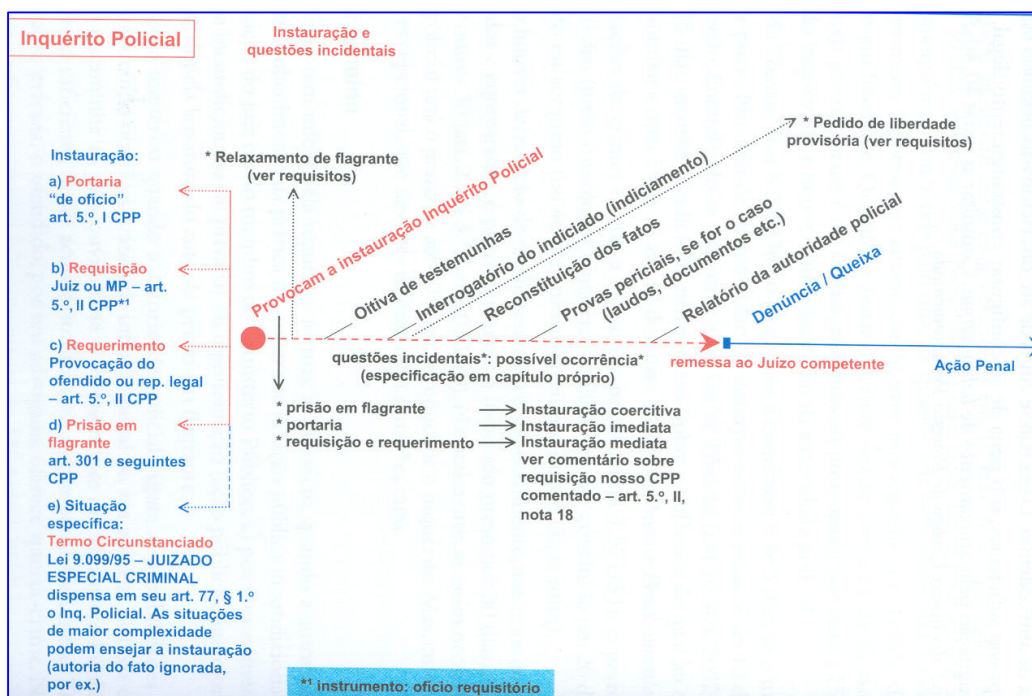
Inquérito Policial

Instauração e questões incidentais

Instauração:

a) Portaria "de ofício" art. 5.º, I CPP

b) Requisição Juiz ou MP – art. 5.º, II CPP*¹

c) Requerimento Provocação do ofendido ou rep. legal – art. 5.º, II CPP

d) Prisão em flagrante art. 301 e seguintes CPP

e) Situação específica: Termo Circunstanciado Lei 9.099/95 – JUIZADO ESPECIAL CRIMINAL dispensa em seu art. 77, § 1.º o Inq. Policial. As situações de maior complexidade podem ensejar a instauração (autoria do fato ignorada, por ex.)

* Relaxamento de flagrante (ver requisitos)

* Pedido de liberdade provisória (ver requisitos)

Provocam a instauração Inquérito Policial

Oitiva de testemunhas

Interrogatório do indiciado (indiciamento)

Reconstituição dos fatos

Provas periciais, se for o caso (laudos, documentos etc.)

Relatório da autoridade policial

Denúncia / Queixa

questões incidentais*: possível ocorrência* (especificação em capítulo próprio)

remessa ao Juízo competente

Ação Penal

* prisão em flagrante → Instauração coercitiva
* portaria → Instauração imediata
* requisição e requerimento → Instauração mediata ver comentário sobre requisição nosso CPP comentado – art. 5.º, II, nota 18

*¹ instrumento: ofício requisitório